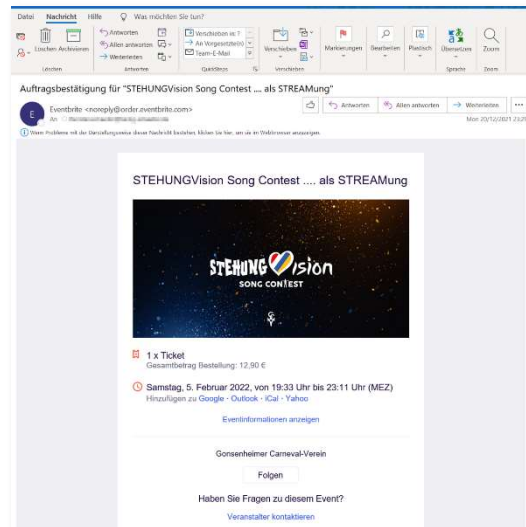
Datei Nachricht Hilfe Was möchten Sie tun?

Löschen Archivieren
Löschen
Antworten
Allen antworten
Weiterleiten
Antworten
Verschieben in: ?
An Vorgesetzte(n)
Team-E-Mail
QuickSteps
Verschieben
Verschieben
Markierungen
Bearbeiten
Plastisch
Übersetzen
Sprache
Zoom
Zoom

Auftragsbestätigung für "STEHUNGVision Song Contest ... als STREAMung"

E Eventbrite <noreply@order.eventbrite.com>
An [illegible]
Antworten Allen antworten Weiterleiten
Mon 20/12/2021 23:20

Wenn Probleme mit der Darstellungsweise dieser Nachricht bestehen, klicken Sie hier, um sie im Webbrowser anzuzeigen.

STEHUNGVision Song Contest .... als STREAMung

STEHUNG Vision
SONG CONTEST

1 x Ticket
Gesamtbetrag Bestellung: 12,90 €

Samstag, 5. Februar 2022, von 19:33 Uhr bis 23:11 Uhr (MEZ)
Hinzufügen zu Google · Outlook · iCal · Yahoo

Eventinformationen anzeigen

Gonsenheimer Carneval-Verein

Folgen

Haben Sie Fragen zu diesem Event?

Veranstalter kontaktieren